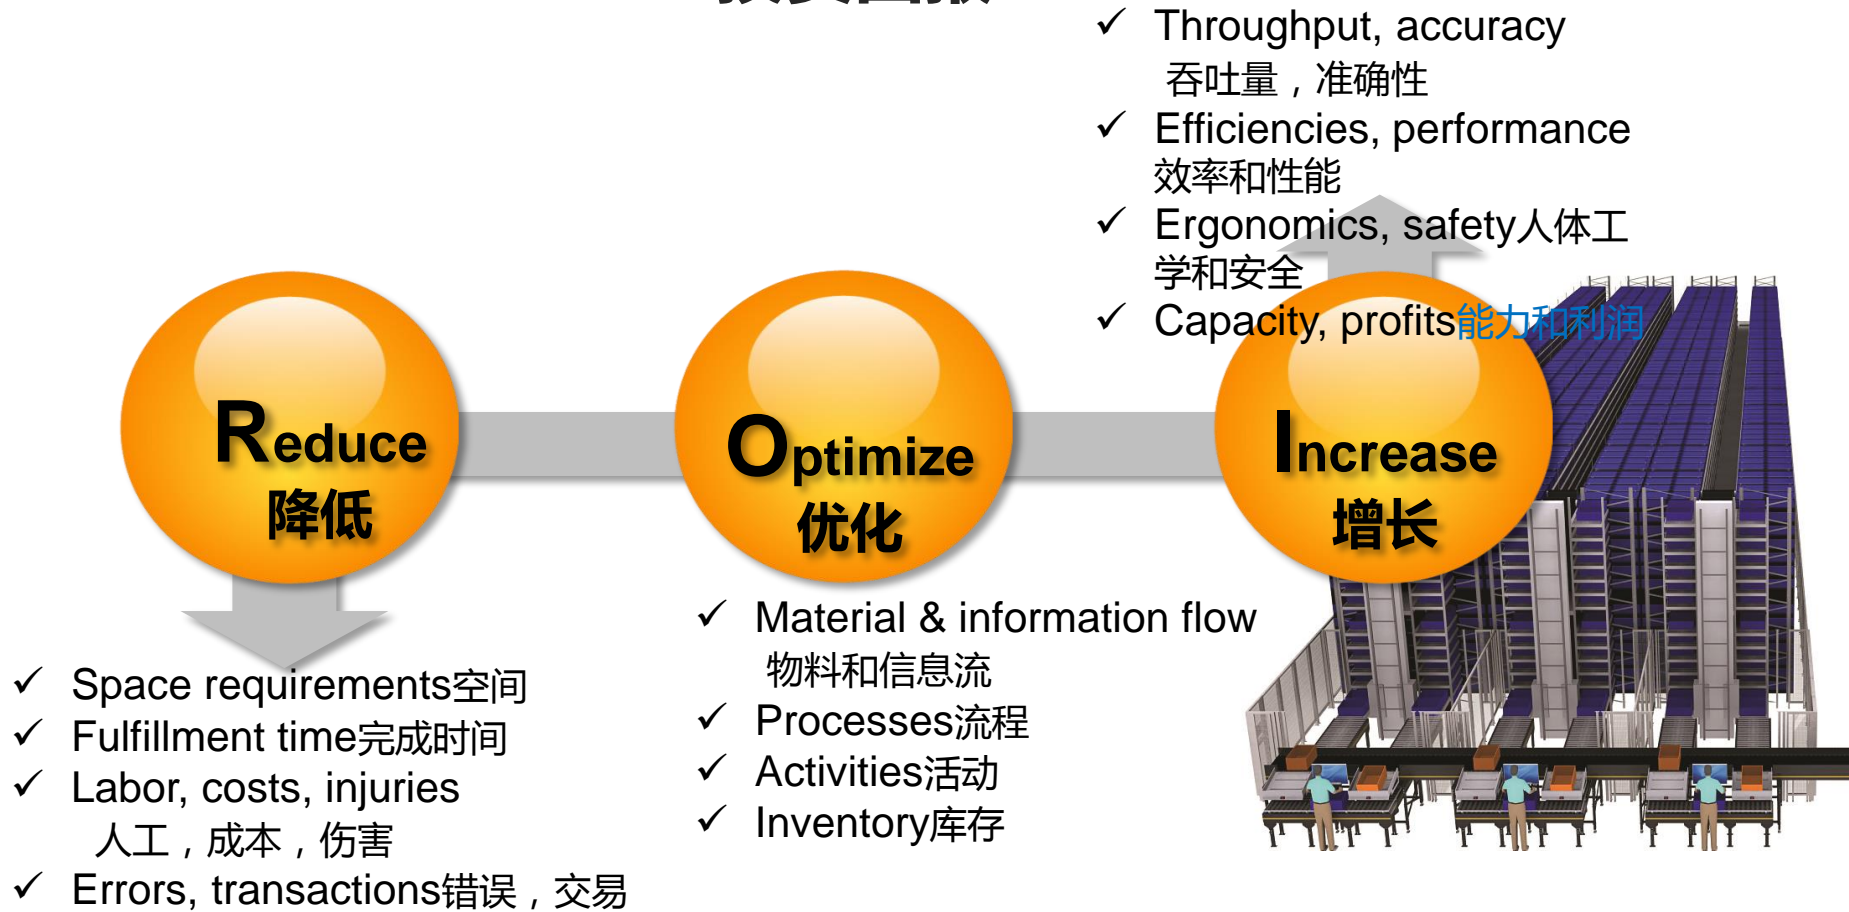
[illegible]

✓ Throughput, accuracy 吞吐量，准确性
✓ Efficiencies, performance 效率和性能
✓ Ergonomics, safety人体工学和安全
✓ Capacity, profits能力和利润

Reduce 降低

Optimize 优化

Increase 增长

✓ Space requirements空间
✓ Fulfillment time完成时间
✓ Labor, costs, injuries 人工，成本，伤害
✓ Errors, transactions错误，交易

✓ Material & information flow 物料和信息流
✓ Processes流程
✓ Activities活动
✓ Inventory库存